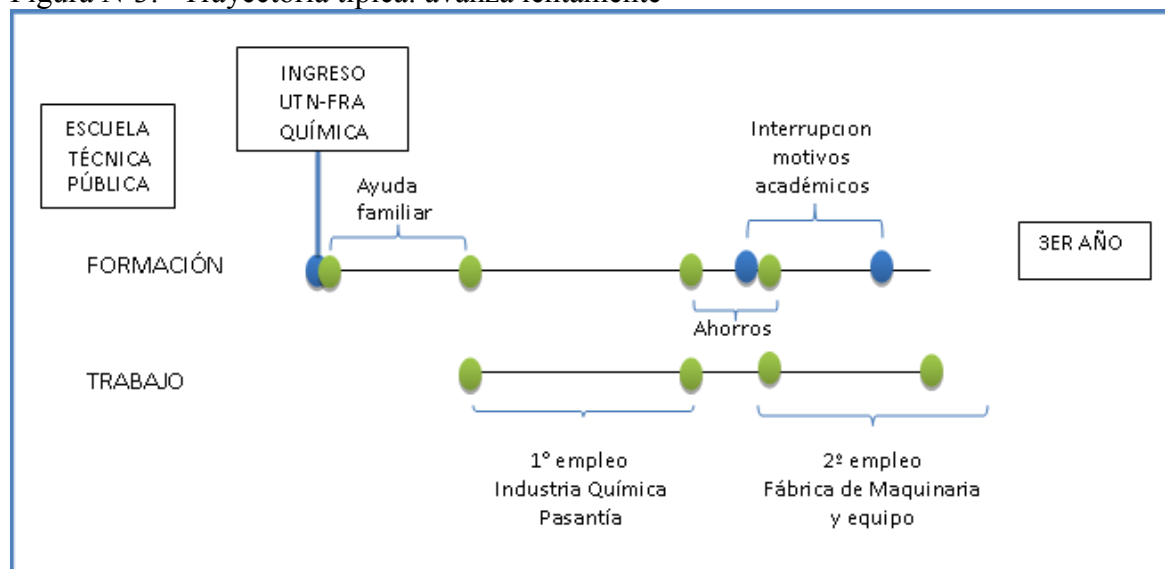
Figura N°5: - Trayectoria típica: avanza lentamente

ESCUELA TÉCNICA PÚBLICA

INGRESO UTN-FRA QUÍMICA

Ayuda familiar

Interrupcion motivos académicos

3ER AÑO

FORMACIÓN

Ahorros

TRABAJO

1° empleo Industria Química Pasantía

2º empleo Fábrica de Maquinaria y equipo